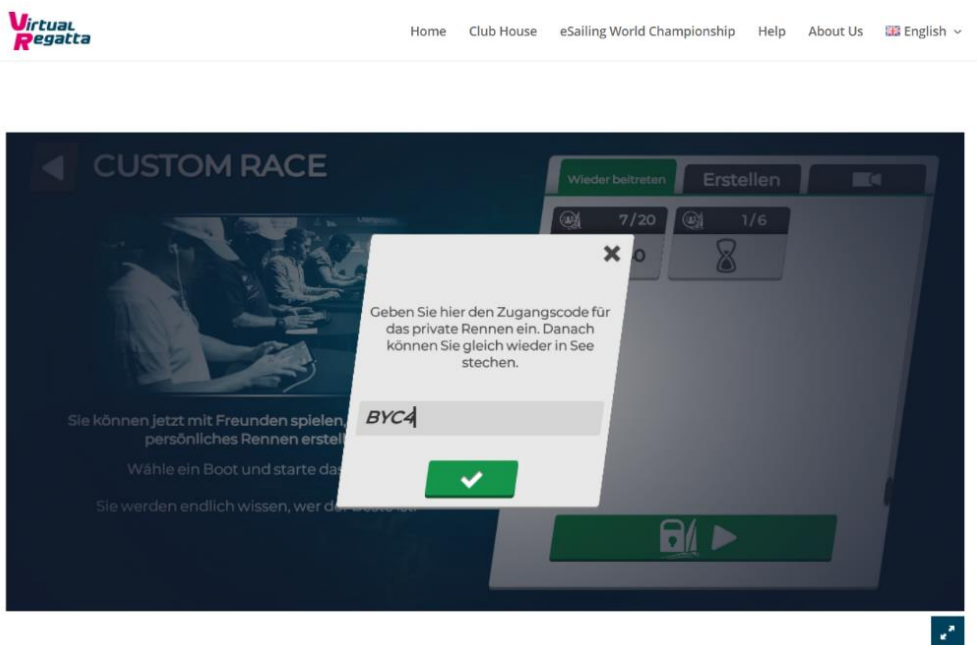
Virtual Regatta

Home Club House eSailing World Championship Help About Us English

CUSTOM RACE

Wieder beitreten Erstellen

7/20 1/6

Geben Sie hier den Zugangscode für das private Rennen ein. Danach können Sie gleich wieder in See stechen.

BYC4

Sie können jetzt mit Freunden spielen, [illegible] persönliches Rennen erstell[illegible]

Wähle ein Boot und starte das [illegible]

Sie werden endlich wissen, wer de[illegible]